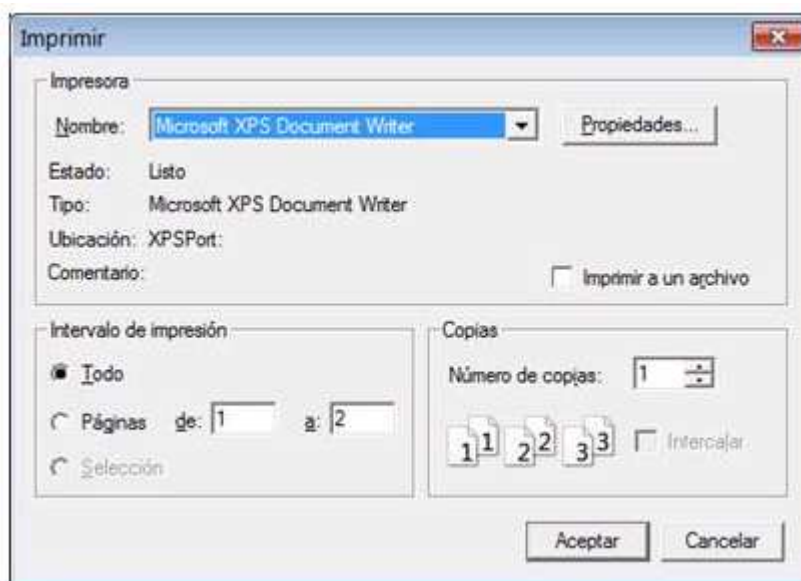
Imprimir

Impresora

Nombre: Microsoft XPS Document Writer

Propiedades...

Estado: Listo

Tipo: Microsoft XPS Document Writer

Ubicación: XPSPort:

Comentario:

Imprimir a un archivo

Intervalo de impresión

Todo

Páginas de: 1 a: 2

Selección

Copias

Número de copias: 1

1 1 2 2 3 3

Intercalar

Aceptar

Cancelar